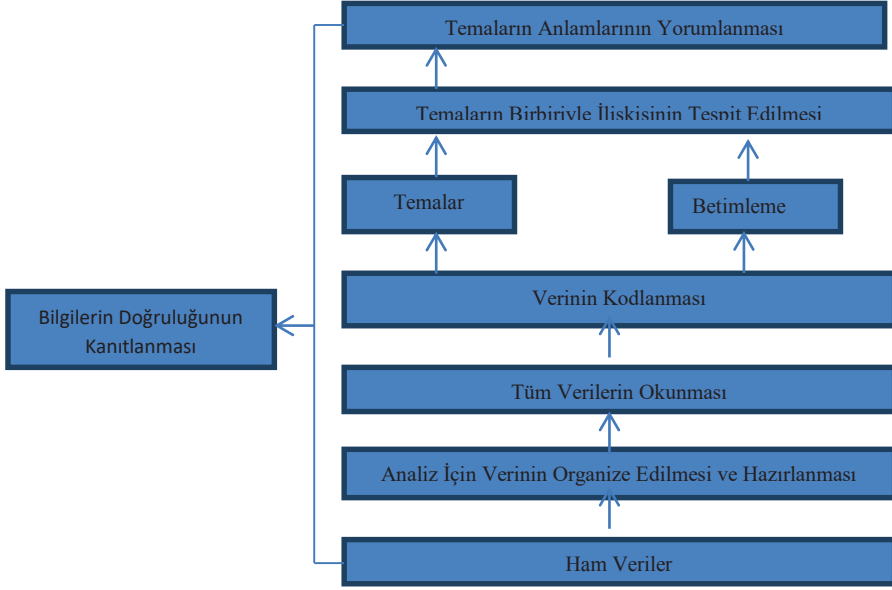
Temaların Anlamlarının Yorumlanması

Temaların Birbiriyle İlişkisinin Tespit Edilmesi

Temalar

Betimleme

Bilgilerin Doğruluğunun Kanıtlanması

Verinin Kodlanması

Tüm Verilerin Okunması

Analiz İçin Verinin Organize Edilmesi ve Hazırlanması

Ham Veriler